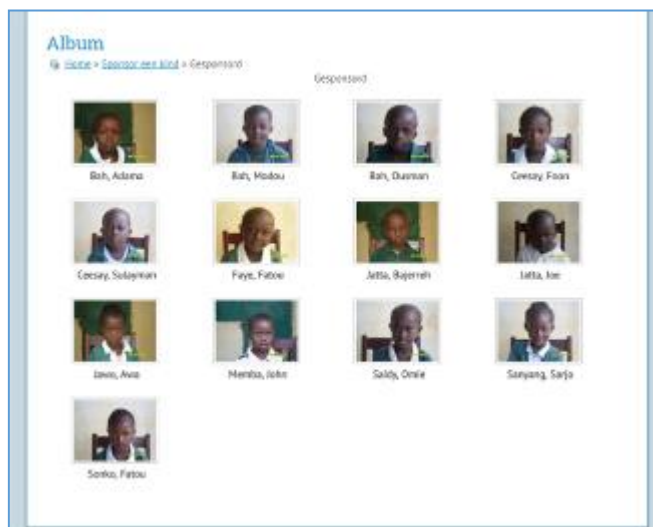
Album

Home > Sponsor een kind > Gesponsord

Gesponsord

Bah, Adama

Bah, Modou

Bah, Ousman

Ceesay, Foon

Ceesay, Sulayman

Faye, Fatou

Jatta, Bajerreh

Jatta, Joe

Jawo, Awa

Mendia, John

Saidy, Omie

Sanyang, Sarjo

Sonko, Fatou